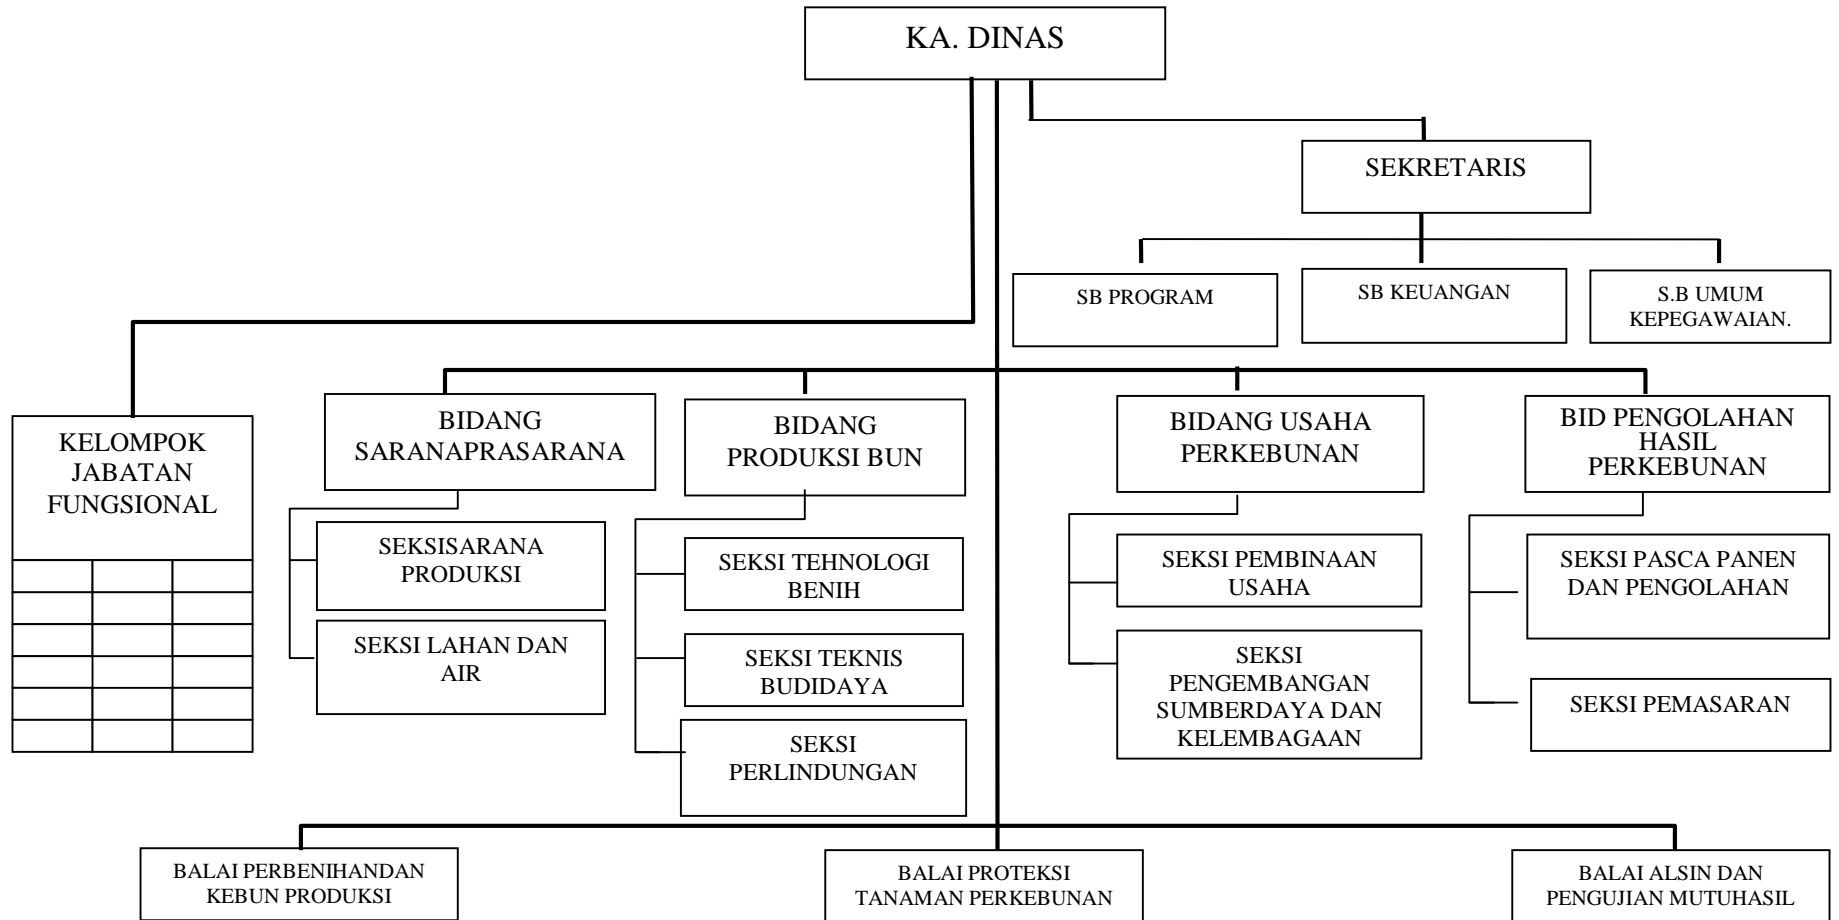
KA. DINAS

SEKRETARIS

SB PROGRAM

SB KEUANGAN

S.B UMUM KEPEGAWAIAN.

KELOMPOK JABATAN FUNGSIONAL

BIDANG SARANAPRASARANA

SEKSISARANA PRODUKSI

SEKSI LAHAN DAN AIR

BIDANG PRODUKSI BUN

SEKSI TEHNOLOGI BENIH

SEKSI TEKNIS BUDIDAYA

SEKSI PERLINDUNGAN

BIDANG USAHA PERKEBUNAN

SEKSI PEMBINAAN USAHA

SEKSI PENGEMBANGAN SUMBERDAYA DAN KELEMBAGAAN

BID PENGOLAHAN HASIL PERKEBUNAN

SEKSI PASCA PANEN DAN PENGOLAHAN

SEKSI PEMASARAN

BALAI PERBENIHANDAN KEBUN PRODUKSI

BALAI PROTEKSI TANAMAN PERKEBUNAN

BALAI ALSIN DAN PENGUJIAN MUTUHASIL